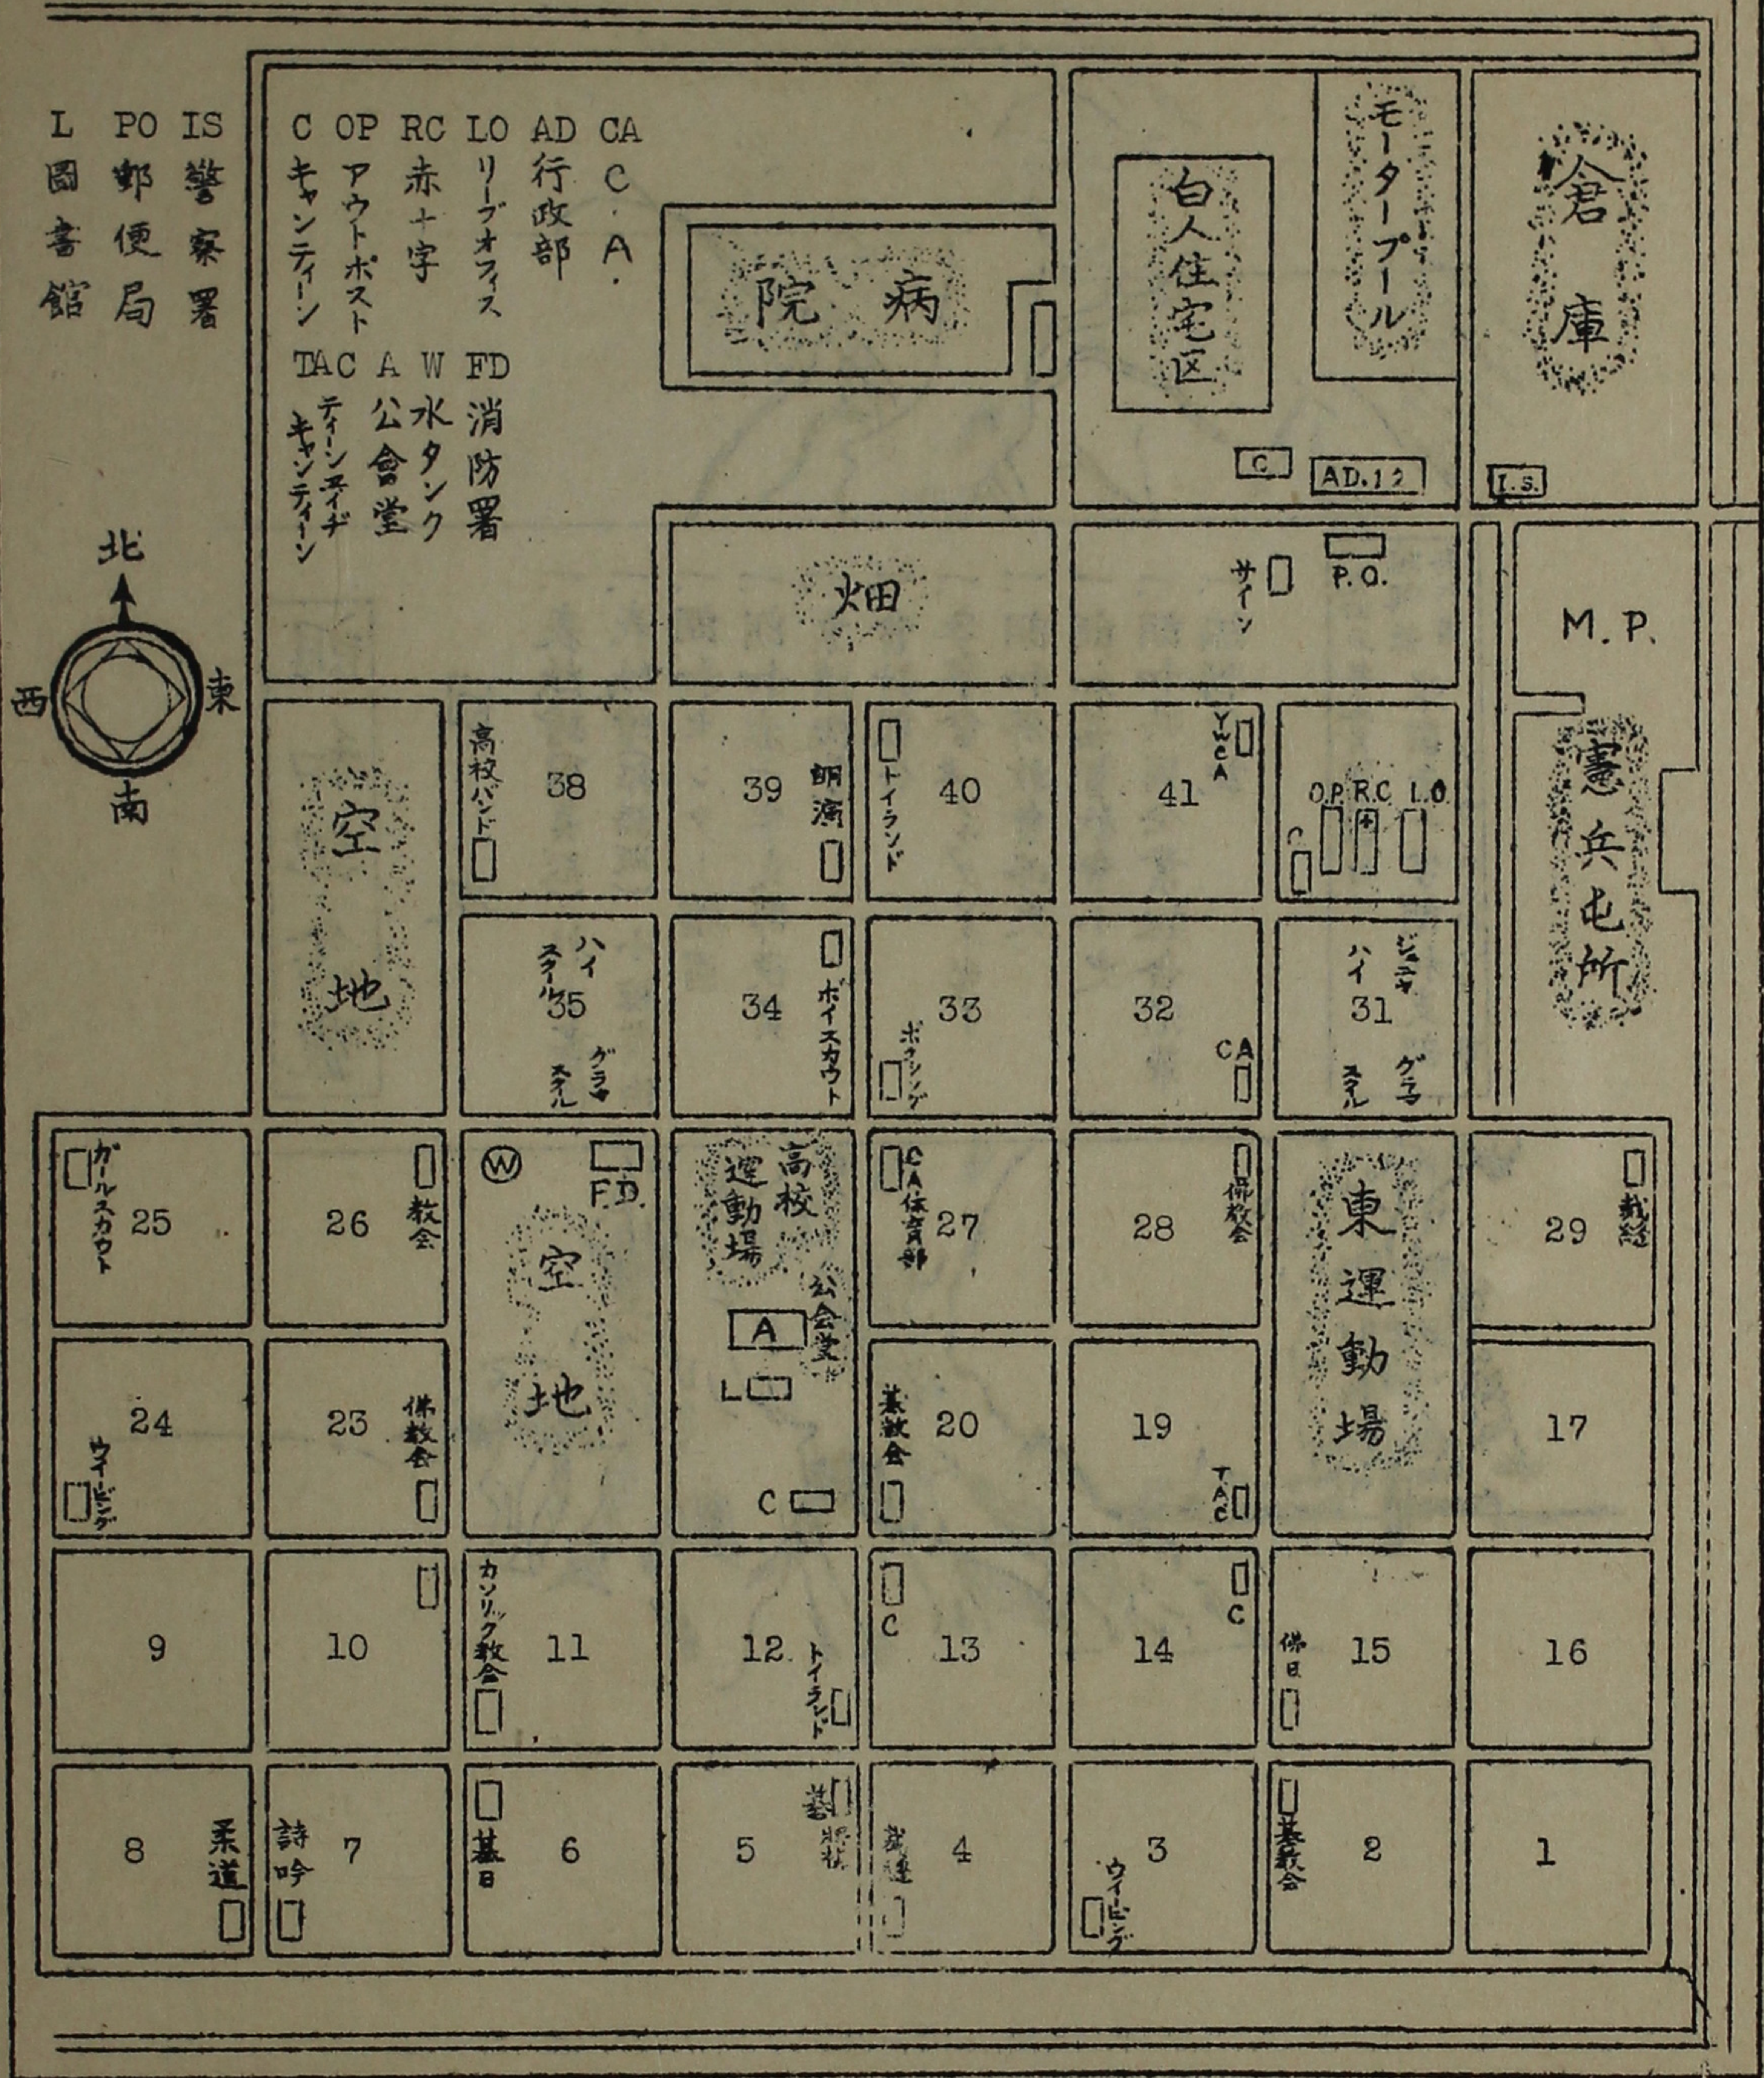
L 図書館
PO 郵便局
IS 警察署
C キャンティーン
OP アウトポスト
RC 赤十字
LO リーブオフィス
AD 行政部
CA C.A.
TAC ティーンエイヂキャンティーン
A 公会堂
W 水タンク
FD 消防署

病院
白人住宅区
モータープール
倉庫
C
AD.12
I.S.
畑
サイン
P.O.
M.P.
憲兵屯所
北
西
東
南
空地
38 高校バンド
39 朗演
40 トイランド
41 YWCA
O.P. R.C. L.O.
C
35 ハイスクール グラマスクール
34 ボイスカウト
33 ボーイスカウト
32 CA
31 ジュニアハイ グラマスクール
25 ガールスカウト
26 教会
W
F.D.
空地
高校運動場
公会堂
A
L
C
27 CA体育部
28 佛教会
東運動場
29 裁縫
24 ウイーピング
23 佛教会
20 基督教会
19 TAC
17
9
10
11 カソリック教会
12 トイランド
13 C
14 C
15 佛日
16
8 柔道
7 詩吟
6 基日
5 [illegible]
4 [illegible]
3 ウイーピング
2 基督教会
1